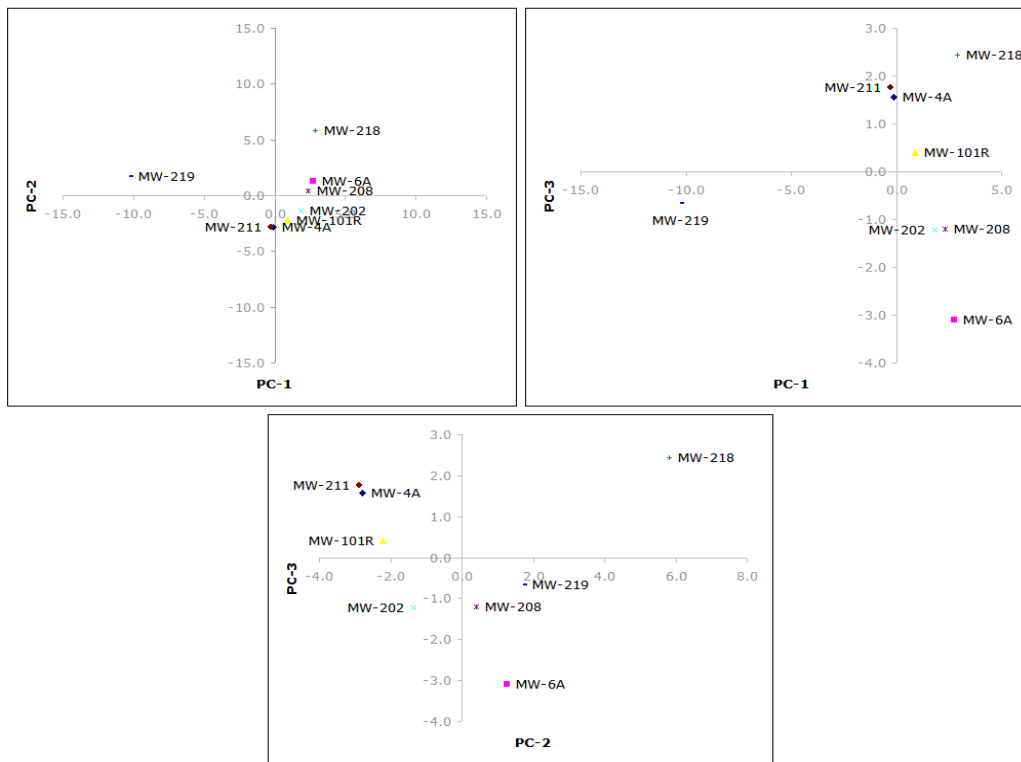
15.0
10.0
5.0
0.0
-5.0
-10.0
-15.0
-15.0 -10.0 -5.0 0.0 5.0 10.0 15.0
PC-2
PC-1
MW-218
MW-219
MW-6A
MW-208
MW-202
MW-101R
MW-211
MW-4A

3.0
2.0
1.0
0.0
-1.0
-2.0
-3.0
-4.0
-15.0 -10.0 -5.0 0.0 5.0
PC-3
PC-1
MW-218
MW-211
MW-4A
MW-101R
MW-219
MW-202
MW-208
MW-6A

3.0
2.0
1.0
0.0
-1.0
-2.0
-3.0
-4.0
-4.0 -2.0 0.0 2.0 4.0 6.0 8.0
PC-3
PC-2
MW-218
MW-211
MW-4A
MW-101R
MW-219
MW-202
MW-208
MW-6A